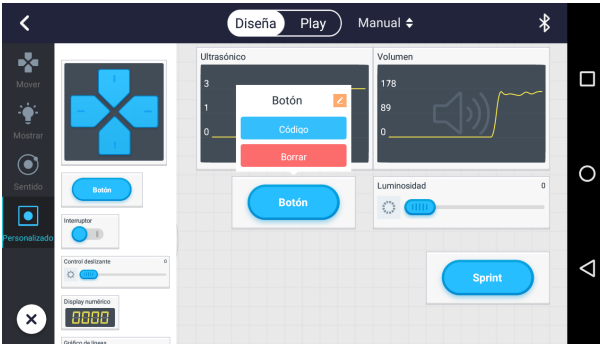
Diseña
Play
Manual

Mover
Mostrar
Sentido
Personalizado

Botón
Interruptor
Control deslizante
0
Display numérico
0000
Gráfico de líneas

Ultrasónico
3
1
0

Volumen
178
89
0

Botón
Código
Borrar

Botón

Luminosidad
0

Sprint